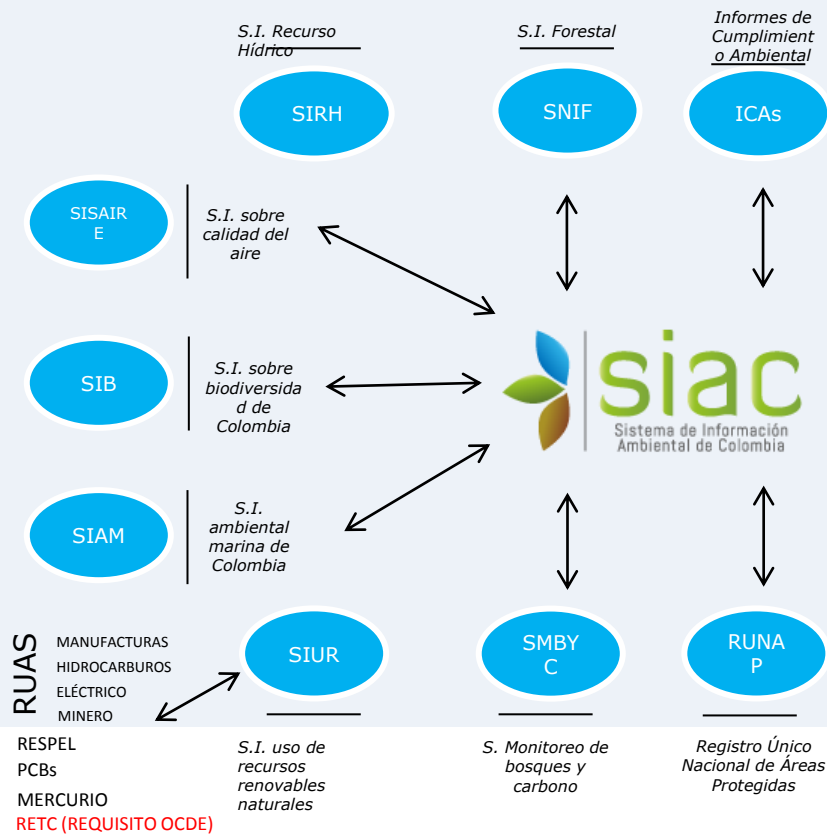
S.I. Recurso Hídrico

S.I. Forestal

Informes de Cumplimiento Ambiental

SIRH

SNIF

ICAs

SISAIRE

S.I. sobre calidad del aire

SIB

S.I. sobre biodiversidad de Colombia

siac
Sistema de Información Ambiental de Colombia

SIAM

S.I. ambiental marina de Colombia

RUAS

MANUFACTURAS
HIDROCARBUROS
ELÉCTRICO
MINERO

SIUR

SMBYC

RUNAP

RESPEL
PCBs
MERCURIO
RETC (REQUISITO OCDE)

S.I. uso de recursos renovables naturales

S. Monitoreo de bosques y carbono

Registro Único Nacional de Áreas Protegidas